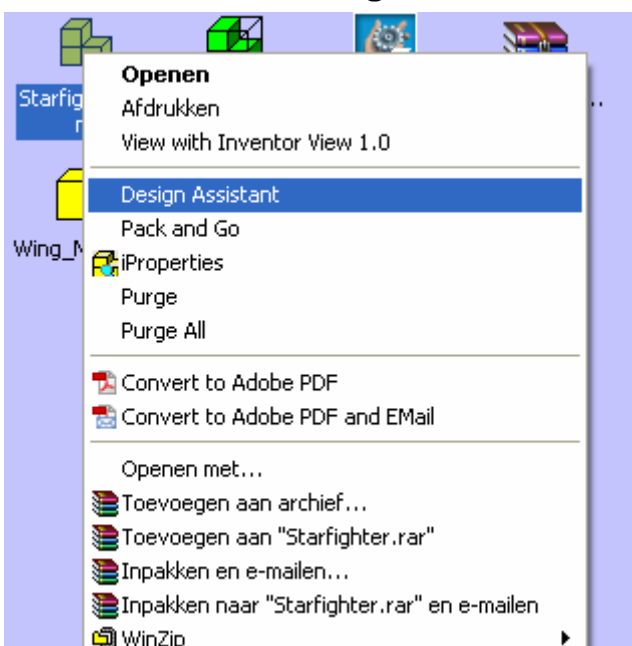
Starfig
r

Wing_N

Openen
Afdrukken
View with Inventor View 1.0
Design Assistant
Pack and Go
iProperties
Purge
Purge All
Convert to Adobe PDF
Convert to Adobe PDF and EMail
Openen met...
Toevoegen aan archief...
Toevoegen aan "Starfighter.rar"
Inpakken en e-mailen...
Inpakken naar "Starfighter.rar" en e-mailen
WinZip